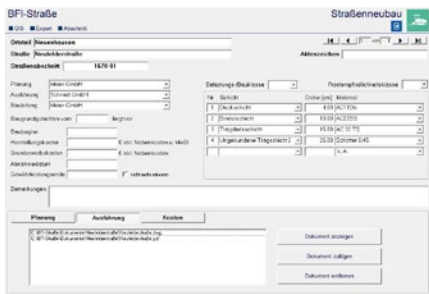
BFI-Straße

GIS Export Abschnitt

Straßenneubau

Ortsteil Neuenhausen

Straße Kirchdorfstraße

Aktenzeichen

Straßenabschnitt 1670 01

Planung Meier GmbH

Ausführung Schmidt GmbH

Bauleitung Meier GmbH

Baugrundgutachten vom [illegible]

Bauabgabe

Herstellungskosten

Grunderwerbskosten

Abnahmedatum

Gewährleistungsende

Belastungsklasse

Frostempfindlichkeitsklasse

| Nr. | Schicht | Dicke [cm] | Material |
|---|---|---|---|
| 1 | Deckschicht | 4,00 | AC 11 DS |
| 2 | Binderschicht | 6,00 | AC 22 BS |
| 3 | Tragdeckschicht | 10,00 | AC 32 TS |
| 4 | Ungebundene Tragschicht 2 | 25,00 | Schotter 0/45 |
| | | | k.A. |

Bemerkungen

Planung Ausführung Kosten

C:\BFI-Straße\Dokumente\Neuhausen\Kirchdorfstraße\Kirchdorfstraße.jpg
C:\BFI-Straße\Dokumente\Neuhausen\Kirchdorfstraße\Kirchdorfstraße.pdf

Dokument anzeigen

Dokument zufügen

Dokument entfernen